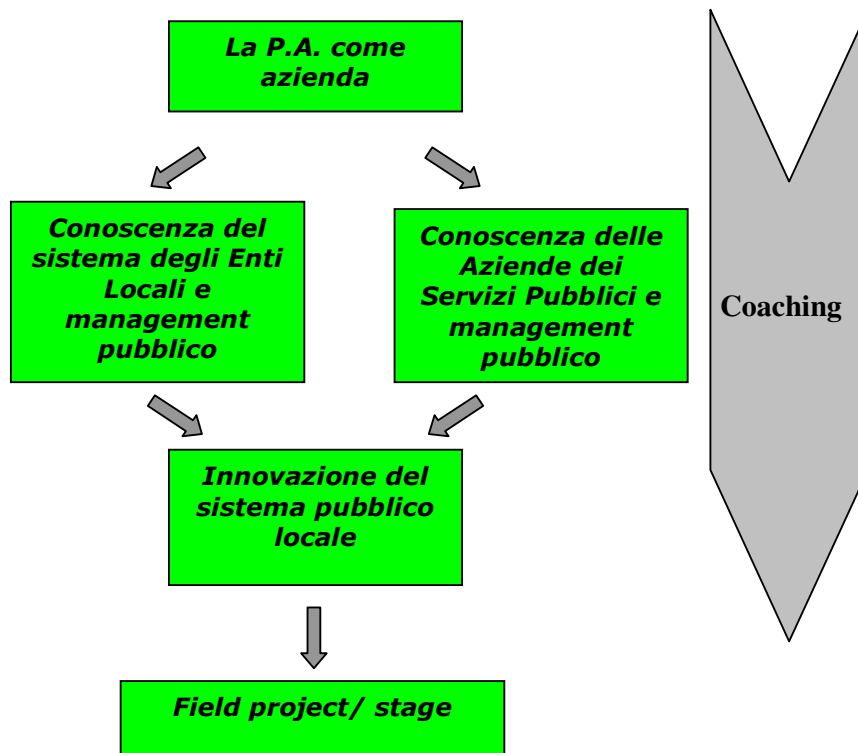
La P.A. come azienda

Conoscenza del sistema degli Enti Locali e management pubblico

Conoscenza delle Aziende dei Servizi Pubblici e management pubblico

Innovazione del sistema pubblico locale

Field project/ stage

Coaching